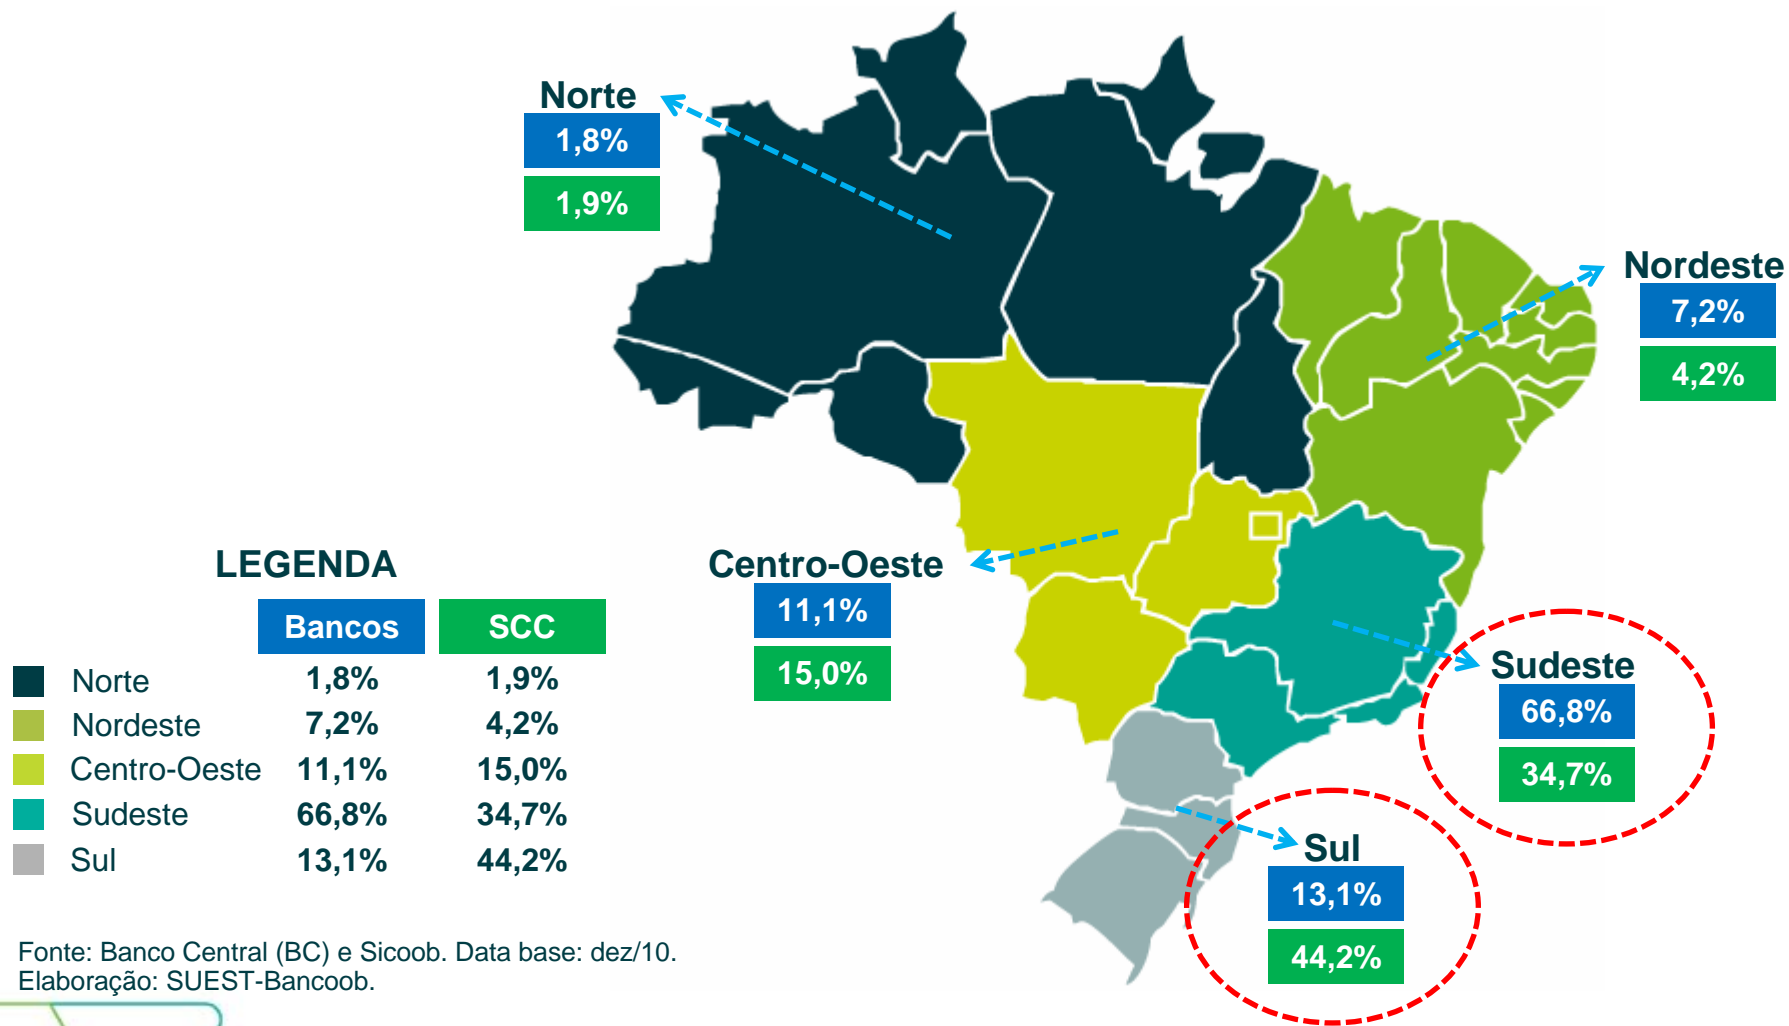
Norte
1,8%
1,9%

Nordeste
7,2%
4,2%

Centro-Oeste
11,1%
15,0%

Sudeste
66,8%
34,7%

Sul
13,1%
44,2%

LEGENDA

| | Bancos | SCC |
|---|---|---|
| Norte | 1,8% | 1,9% |
| Nordeste | 7,2% | 4,2% |
| Centro-Oeste | 11,1% | 15,0% |
| Sudeste | 66,8% | 34,7% |
| Sul | 13,1% | 44,2% |

Fonte: Banco Central (BC) e Sicoob. Data base: dez/10.
Elaboração: SUEST-Bancoob.